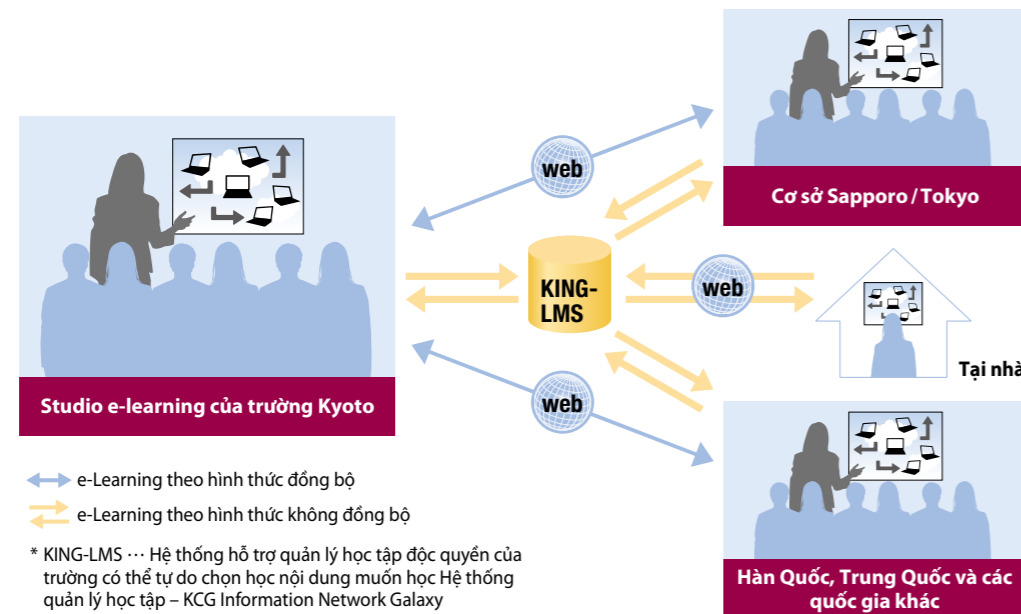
Cơ sở Sapporo / Tokyo

web

KING-LMS

web

Tại nhà

web

Studio e-learning của trường Kyoto

Hàn Quốc, Trung Quốc và các quốc gia khác

e-Learning theo hình thức đồng bộ

e-Learning theo hình thức không đồng bộ

* KING-LMS ··· Hệ thống hỗ trợ quản lý học tập độc quyền của trường có thể tự do chọn học nội dung muốn học Hệ thống quản lý học tập – KCG Information Network Galaxy